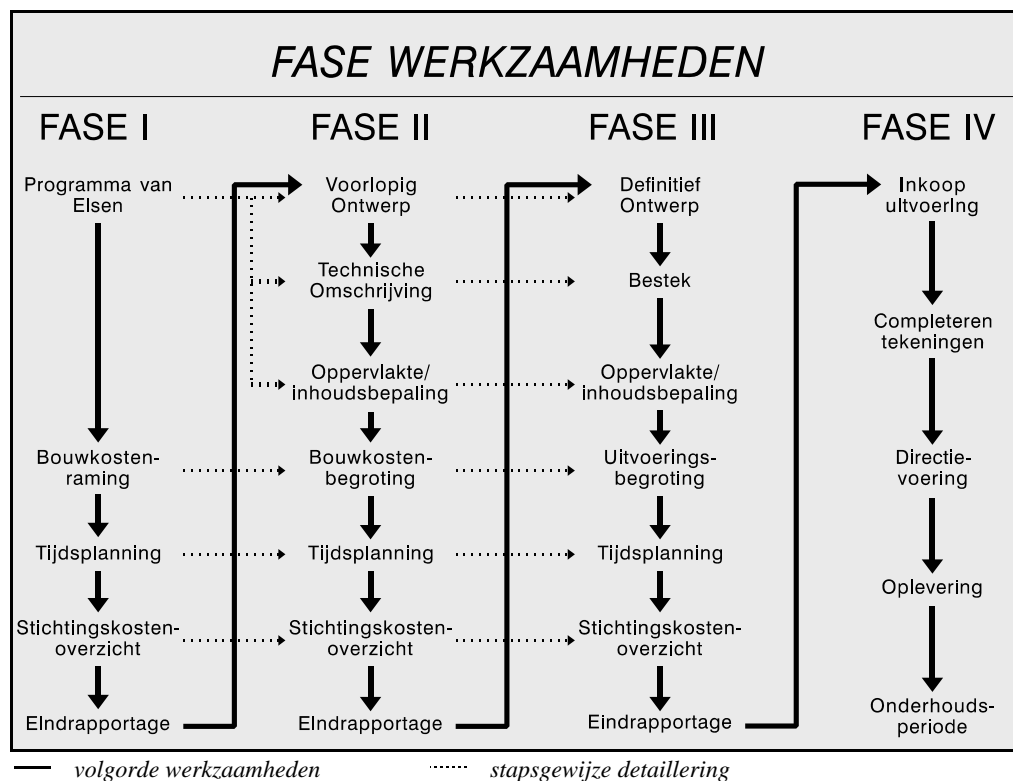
FASE WERKZAAMHEDEN

FASE I

Programma van Eisen

Bouwkostenraming

Tijdsplanning

Stichtingskostenoverzicht

Eindrapportage

FASE II

Voorlopig Ontwerp

Technische Omschrijving

Oppervlakte/ inhoudsbepaling

Bouwkostenbegroting

Tijdsplanning

Stichtingskostenoverzicht

Eindrapportage

FASE III

Definitief Ontwerp

Bestek

Oppervlakte/ inhoudsbepaling

Uitvoeringsbegroting

Tijdsplanning

Stichtingskostenoverzicht

Eindrapportage

FASE IV

Inkoop uitvoering

Completeren tekeningen

Directievoering

Oplevering

Onderhoudsperiode

volgorde werkzaamheden

stapsgewijze detaillering